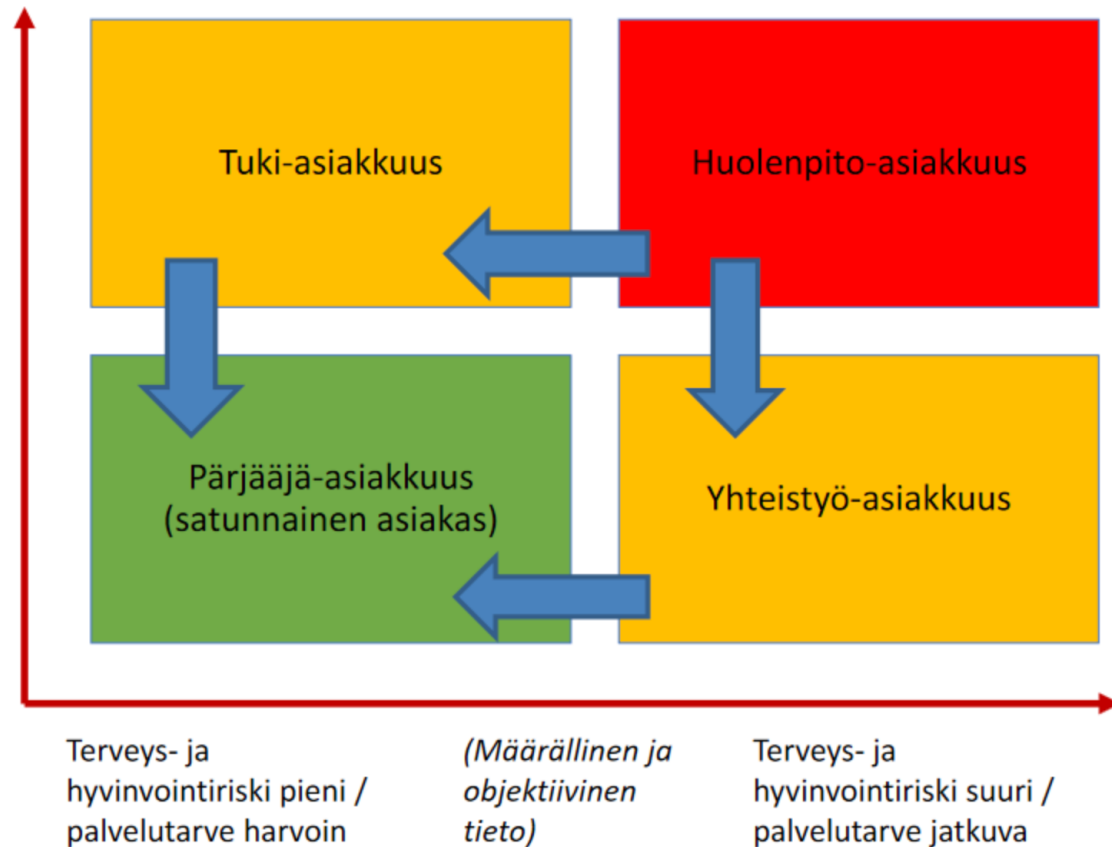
Tuki-asiakkuus

Huolenpito-asiakkuus

Pärjääjä-asiakkuus (satunnainen asiakas)

Yhteistyö-asiakkuus

Terveys- ja hyvinvointiriski pieni / palvelutarve harvoin

*(Määrällinen ja objektiivinen tieto)*

Terveys- ja hyvinvointiriski suuri / palvelutarve jatkuva